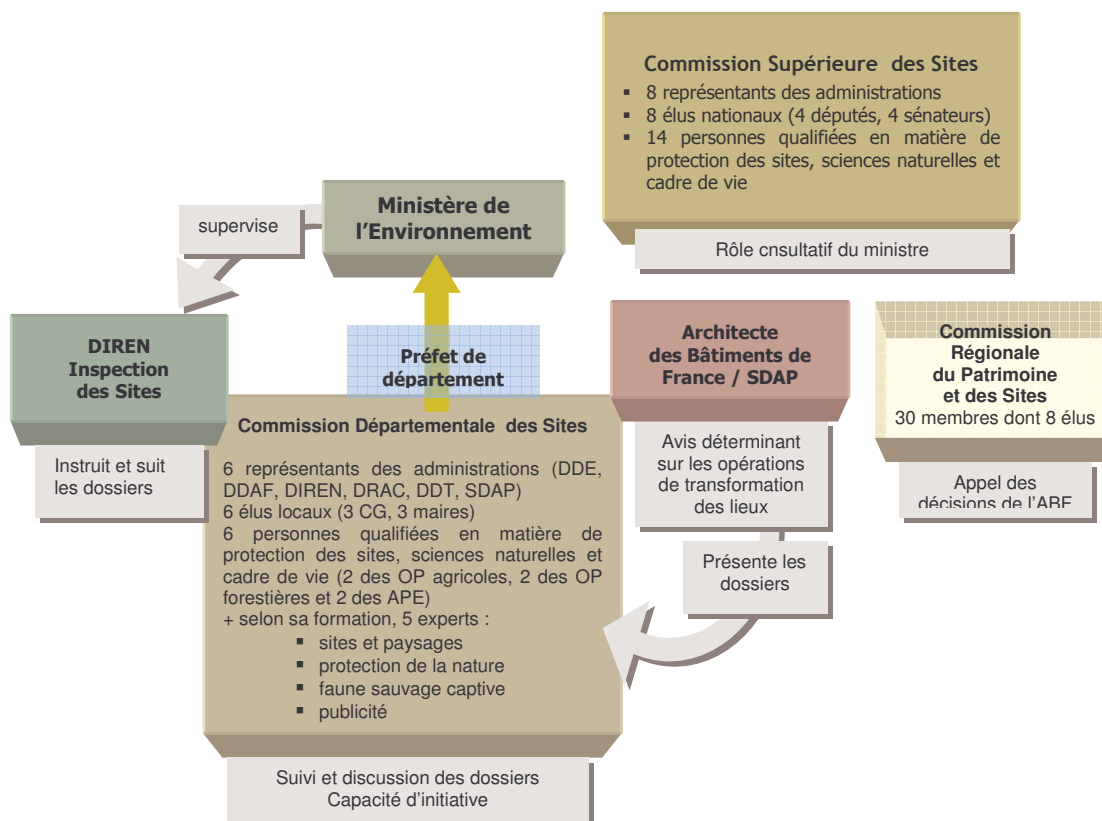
Commission Supérieure des Sites
- 8 représentants des administrations
- 8 élus nationaux (4 députés, 4 sénateurs)
- 14 personnes qualifiées en matière de protection des sites, sciences naturelles et cadre de vie

Rôle cnsultatif du ministre

supervise

Ministère de l'Environnement

DIREN Inspection des Sites

Instruit et suit les dossiers

Préfet de département

Architecte des Bâtiments de France / SDAP

Avis déterminant sur les opérations de transformation des lieux

Commission Régionale du Patrimoine et des Sites
30 membres dont 8 élus

Appel des décisions de l'ABF

Présente les dossiers

Commission Départementale des Sites

6 représentants des administrations (DDE, DDAF, DIREN, DRAC, DDT, SDAP)
6 élus locaux (3 CG, 3 maires)
6 personnes qualifiées en matière de protection des sites, sciences naturelles et cadre de vie (2 des OP agricoles, 2 des OP forestières et 2 des APE)
+ selon sa formation, 5 experts :
- sites et paysages
- protection de la nature
- faune sauvage captive
- publicité

Suivi et discussion des dossiers
Capacité d'initiative